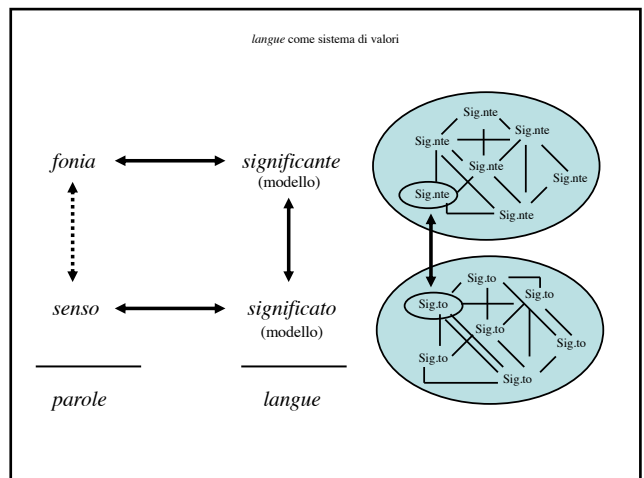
*langue* come sistema di valori

*fonia*

*significante* (modello)

*senso*

*significato* (modello)

*parole*

*langue*

Sig.nte Sig.nte Sig.nte Sig.nte Sig.nte Sig.nte Sig.nte

Sig.to Sig.to Sig.to Sig.to Sig.to Sig.to Sig.to